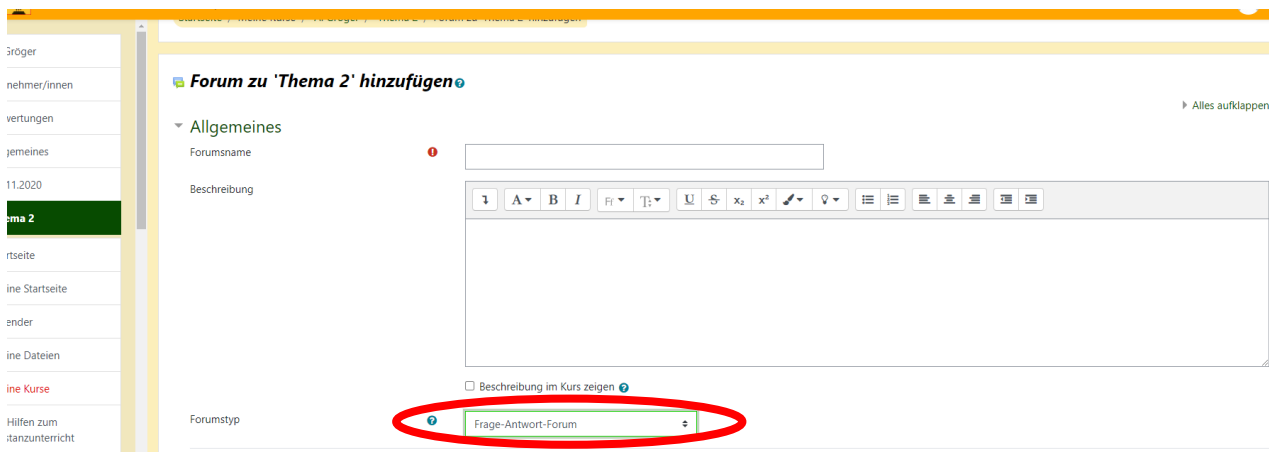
Gröger
nehmer/innen
vertungen
gemeines
11.2020
ema 2
rtseite
ine Startseite
ender
ine Dateien
ine Kurse
Hilfen zum
stanzunterricht

Forum zu 'Thema 2' hinzufügen

Alles aufklappen

Allgemeines

Forumsname

Beschreibung

Beschreibung im Kurs zeigen

Forumstyp

Frage-Antwort-Forum